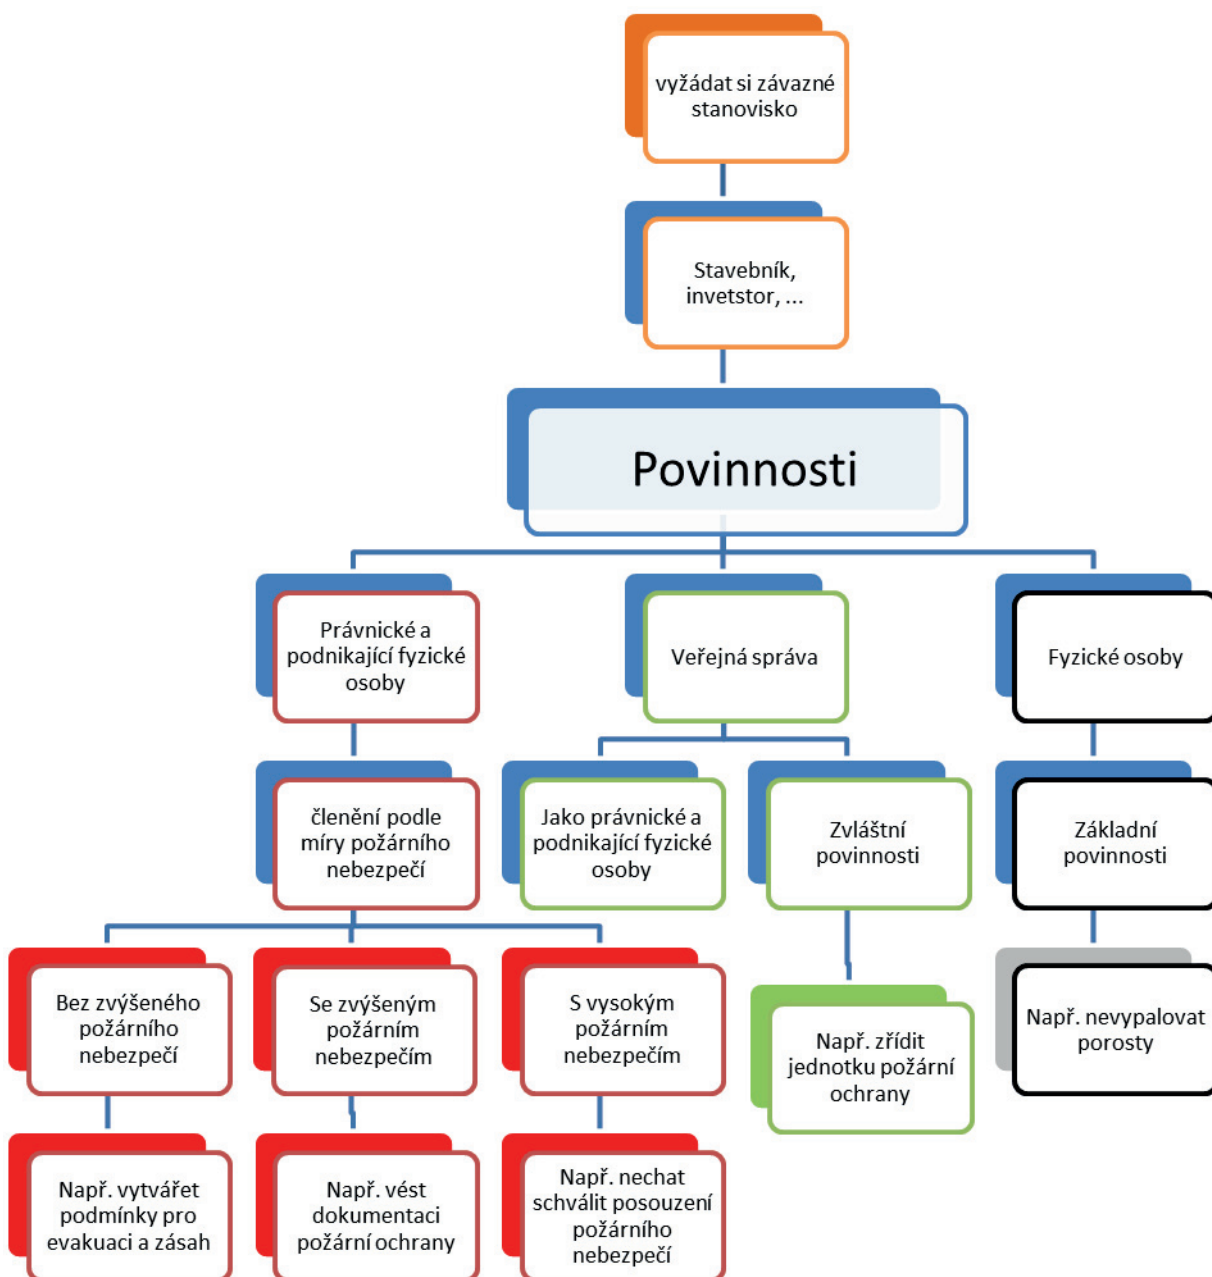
vyžádat si závazné stanovisko

Stavebník, invetstor, ...

Povinnosti

Právnické a podnikající fyzické osoby

Veřejná správa

Fyzické osoby

členění podle míry požárního nebezpečí

Jako právnické a podnikající fyzické osoby

Zvláštní povinnosti

Základní povinnosti

Bez zvýšeného požárního nebezpečí

Se zvýšeným požárním nebezpečím

S vysokým požárním nebezpečím

Např. zřídit jednotku požární ochrany

Např. nevypalovat porosty

Např. vytvářet podmínky pro evakuaci a zásah

Např. vést dokumentaci požární ochrany

Např. nechat schválit posouzení požárního nebezpečí